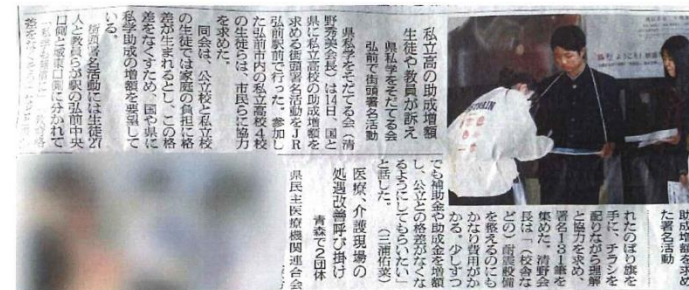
私立高の助成増額
生徒や教員が訴え
県私学をそだてる会
弘前で街頭署名活動

県私学をそだてる会（清野秀美会長）は14日、国と県に私立高校の助成増額を求める街頭署名活動をJR弘前駅前で行った。参加した弘前市内の私立高校4校の生徒らは、市民らに協力を求めた。

同会は、公立校と私立校の生徒では家庭の負担に格差が生まれると、この格差をなくすため、国や県に私学助成の増額を要望している。

街頭署名活動には生徒21人と教員らが駅の弘前中央口側と城東口側に分かれて

助成増額を求めた署名活動

れたのぼり旗を手に、チラシを配りながら理解と協力を求め、署名1381筆を集めた。清野会長は「（校舎など）耐震改修をかなり費用がかかる。少しずつでも補助金や助成金を増額し、公立との格差がなくなるようにしてもらいたい」と話した。（三浦佑実）

医療、介護現場の処遇改善呼び掛け
青森で2団体
県民主医療機関連合会